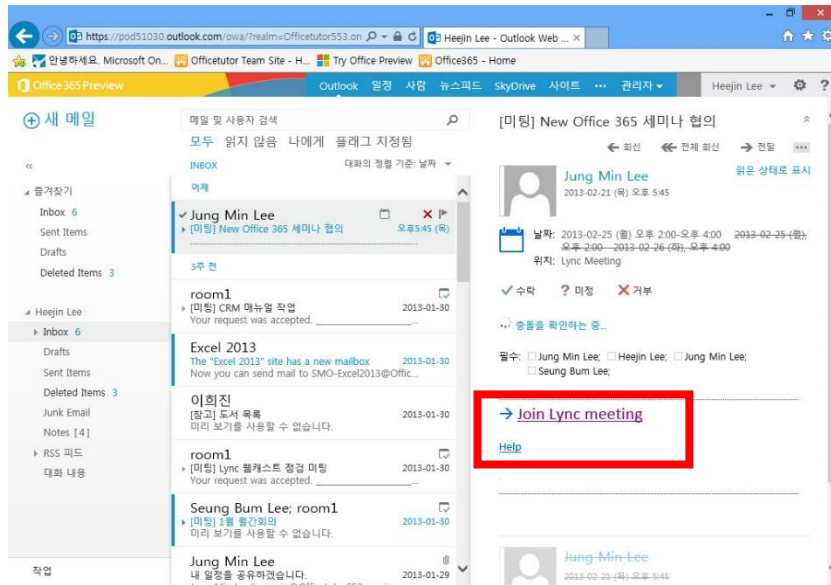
https://pod51030.outlook.com/owa/?realm=Officetutor553.on
Heejin Lee - Outlook Web ...
안녕하세요. Microsoft On... Officetutor Team Site - H... Try Office Preview Office365 - Home
Office 365 Preview
Outlook 일정 사람 뉴스피드 SkyDrive 사이트 ··· 관리자
Heejin Lee

새 메일
«
즐겨찾기
Inbox 6
Sent Items
Drafts
Deleted Items 3
Heejin Lee
Inbox 6
Drafts
Sent Items
Deleted Items 3
Junk Email
Notes [4]
RSS 피드
대화 내용
작업

메일 및 사용자 검색
모두 읽지 않음 나에게 플래그 지정됨
INBOX
대화의 정렬 기준: 날짜
어제
Jung Min Lee
[미팅] New Office 365 세미나 협의
오후5:45 (목)
3주 전
room1
[미팅] CRM 매뉴얼 작업
2013-01-30
Your request was accepted.
Excel 2013
The "Excel 2013" site has a new mailbox
2013-01-30
Now you can send mail to SMO-Excel2013@Offic...
이희진
[참고] 도서 목록
2013-01-30
미리 보기를 사용할 수 없습니다.
room1
[미팅] Lync 웹캐스트 점검 미팅
2013-01-30
Your request was accepted.
Seung Bum Lee; room1
[미팅] 1월 월간회의
2013-01-30
미리 보기를 사용할 수 없습니다.
Jung Min Lee
내 일정을 공유하겠습니다.
2013-01-29

[미팅] New Office 365 세미나 협의
회신 전체 회신 전달 ···
Jung Min Lee
2013-02-21 (목) 오후 5:45
읽은 상태로 표시
날짜: 2013-02-25 (월) 오후 2:00-오후 4:00 2013-02-25 (월), 오후 2:00 - 2013-02-26 (화), 오후 4:00
위치: Lync Meeting
수락 ? 미정 거부
충돌을 확인하는 중...
필수: Jung Min Lee; Heejin Lee; Jung Min Lee; Seung Bum Lee;
→ Join Lync meeting
Help
Jung Min Lee
2013-02-21 (목) 오후 5:45